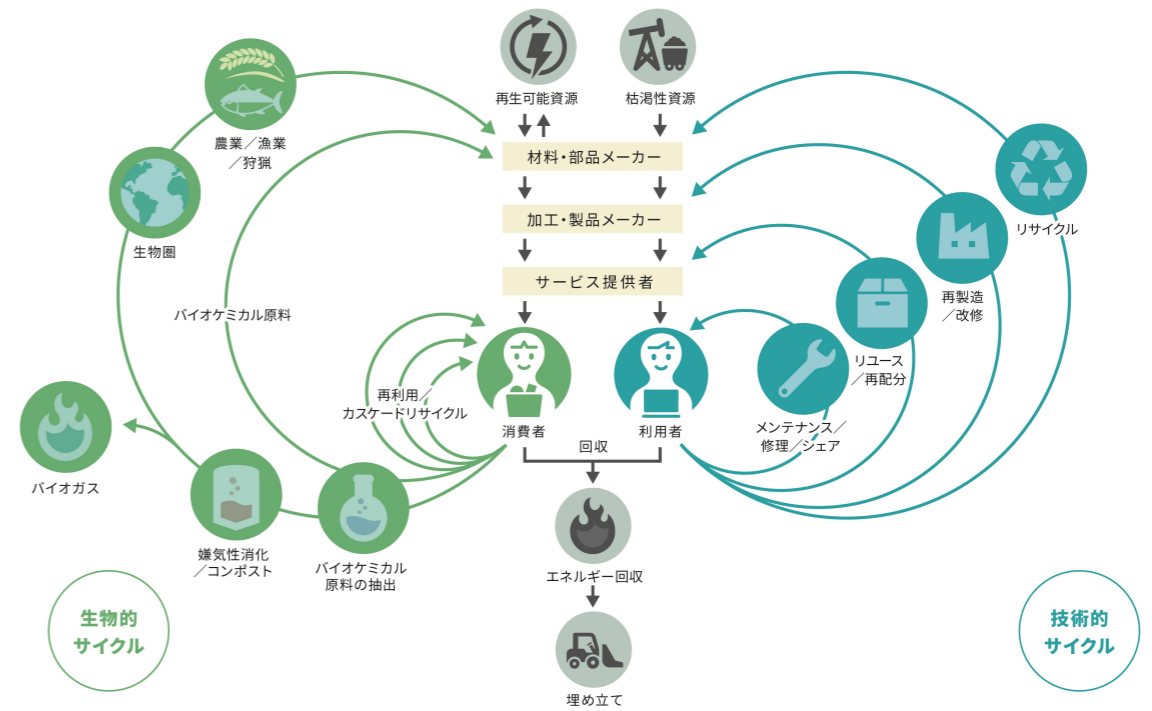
再生可能資源

枯渇性資源

農業／漁業／狩猟

材料・部品メーカー

加工・製品メーカー

サービス提供者

生物圏

バイオケミカル原料

再利用／カスケードリサイクル

消費者

利用者

回収

リサイクル

再製造／改修

リユース／再配分

メンテナンス／修理／シェア

バイオガス

嫌気性消化／コンポスト

バイオケミカル原料の抽出

エネルギー回収

埋め立て

生物的サイクル

技術的サイクル